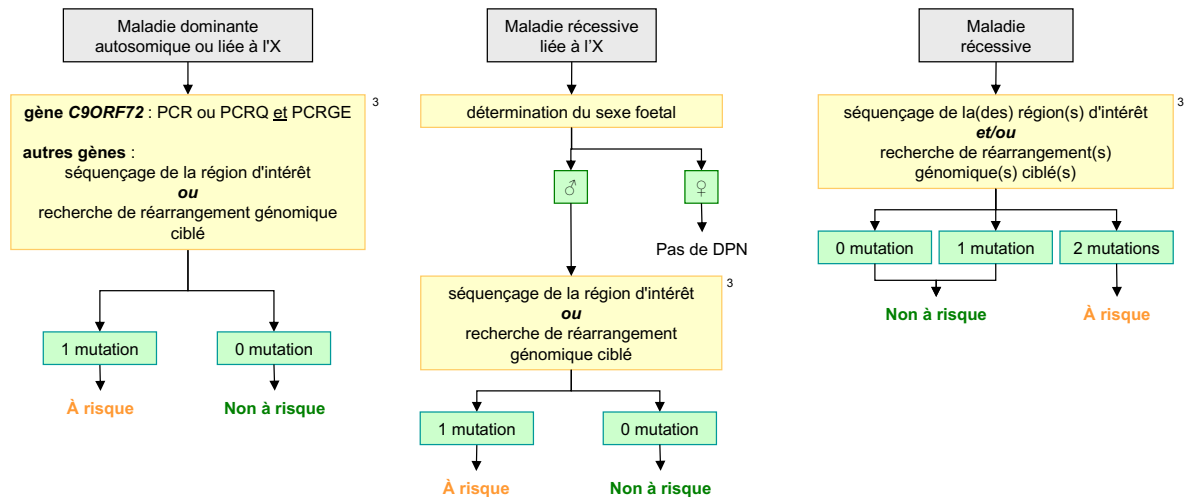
Maladie dominante autosomique ou liée à l'X

gène *C9ORF72* : PCR ou PCRQ et PCRGE ³

autres gènes :
séquençage de la région d'intérêt
*ou*
recherche de réarrangement génomique ciblé

1 mutation

À risque

0 mutation

Non à risque

Maladie récessive liée à l'X

détermination du sexe foetal

♂

♀

Pas de DPN

séquençage de la région d'intérêt
*ou*
recherche de réarrangement génomique ciblé ³

1 mutation

À risque

0 mutation

Non à risque

Maladie récessive

séquençage de la(des) région(s) d'intérêt
*et/ou*
recherche de réarrangement(s) génomique(s) ciblé(s) ³

0 mutation

1 mutation

2 mutations

Non à risque

À risque